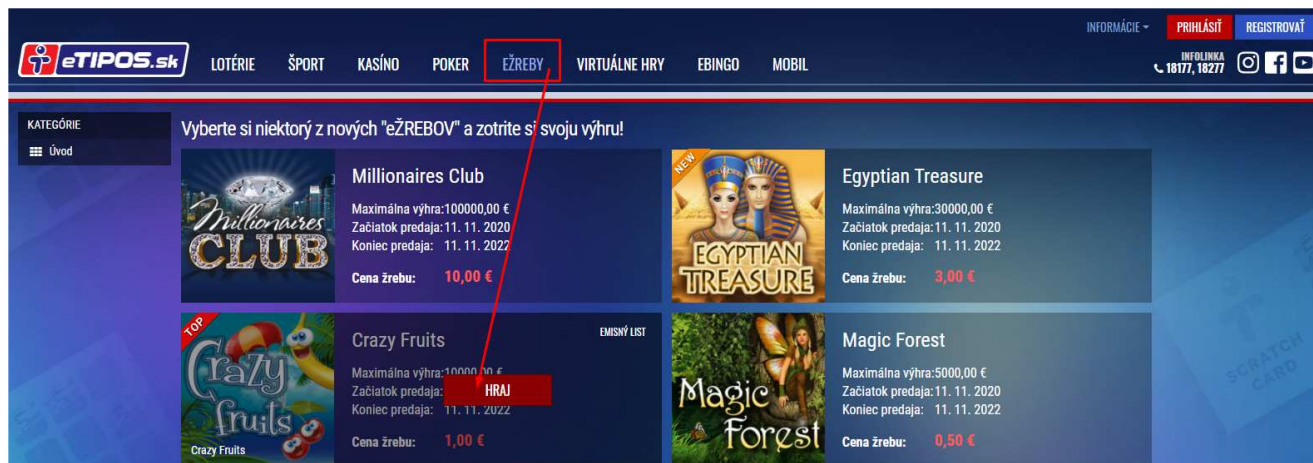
INFORMÁCIE PRIHLÁSIŤ REGISTROVAŤ

eTIPOS.sk LOTÉRIE ŠPORT KASÍNO POKER EŽREBY VIRTUÁLNE HRY EBINGO MOBIL

INFOLINKA 18177, 18277

KATEGÓRIE
Úvod

Vyberte si niektorý z nových "eŽREBOV" a zotrite si svoju výhru!

Millionaires Club
Millionaires Club
Maximálna výhra:100000,00 €
Začiatok predaja:11. 11. 2020
Koniec predaja: 11. 11. 2022
Cena žrebu: 10,00 €

NEW
Egyptian Treasure
Egyptian Treasure
Maximálna výhra:30000,00 €
Začiatok predaja:11. 11. 2020
Koniec predaja: 11. 11. 2022
Cena žrebu: 3,00 €

TOP
Crazy fruits
Crazy Fruits
Crazy Fruits
EMISNÝ LIST
Maximálna výhra:10000,00 €
Začiatok predaja:
HRAJ
Koniec predaja: 11. 11. 2022
Cena žrebu: 1,00 €

Magic Forest
Magic Forest
Maximálna výhra:5000,00 €
Začiatok predaja:11. 11. 2020
Koniec predaja: 11. 11. 2022
Cena žrebu: 0,50 €

SCRATCH CARD